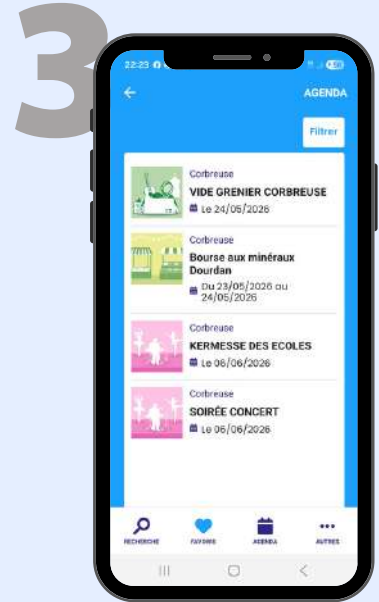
3

22:23

AGENDA

Filtrer

Corbreuse
VIDE GRENIER CORBREUSE
Le 24/05/2026

Corbreuse
Bourse aux minéraux Dourdan
Du 23/05/2026 au 24/05/2026

Corbreuse
KERMESSE DES ECOLES
Le 06/06/2026

Corbreuse
SOIRÉE CONCERT
Le 06/06/2026

RECHERCHE
FAVORIS
AGENDA
AUTRES